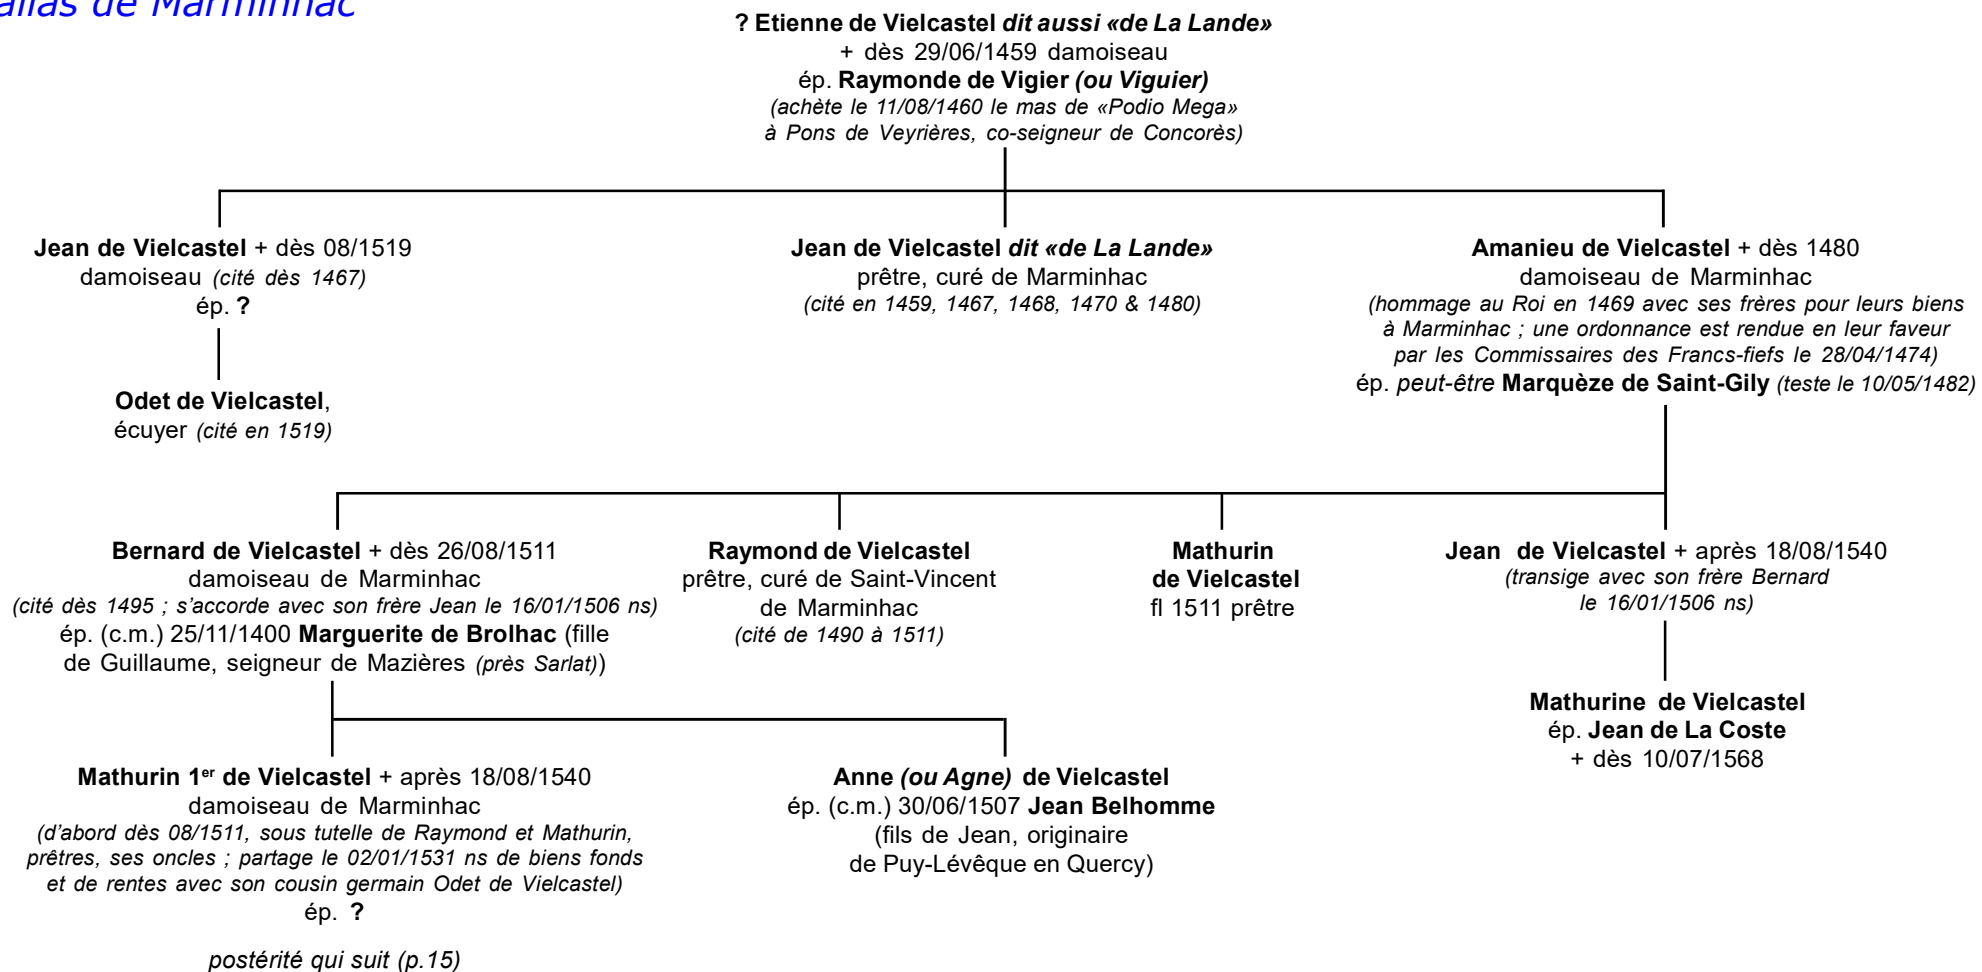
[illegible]alias de Marminhac

? Etienne de Vielcastel dit aussi «de La Lande»
+ dès 29/06/1459 damoiseau
ép. Raymonde de Vigier (ou Viguier)
(achète le 11/08/1460 le mas de «Podio Mega» à Pons de Veyrières, co-seigneur de Concorès)

Jean de Vielcastel + dès 08/1519
damoiseau (cité dès 1467)
ép. ?

Odet de Vielcastel,
écuyer (cité en 1519)

Jean de Vielcastel dit «de La Lande»
prêtre, curé de Marminhac
(cité en 1459, 1467, 1468, 1470 & 1480)

Amanieu de Vielcastel + dès 1480
damoiseau de Marminhac
(hommage au Roi en 1469 avec ses frères pour leurs biens à Marminhac ; une ordonnance est rendue en leur faveur par les Commissaires des Francs-fiefs le 28/04/1474)
ép. peut-être Marquèze de Saint-Gily (teste le 10/05/1482)

Bernard de Vielcastel + dès 26/08/1511
damoiseau de Marminhac
(cité dès 1495 ; s'accorde avec son frère Jean le 16/01/1506 ns)
ép. (c.m.) 25/11/1400 Marguerite de Brolhac (fille de Guillaume, seigneur de Mazières (près Sarlat))

Raymond de Vielcastel
prêtre, curé de Saint-Vincent de Marminhac
(cité de 1490 à 1511)

Mathurin
de Vielcastel
fl 1511 prêtre

Jean de Vielcastel + après 18/08/1540
(transige avec son frère Bernard le 16/01/1506 ns)

Mathurine de Vielcastel
ép. Jean de La Coste
+ dès 10/07/1568

Mathurin 1$^{er}$ de Vielcastel + après 18/08/1540
damoiseau de Marminhac
(d'abord dès 08/1511, sous tutelle de Raymond et Mathurin, prêtres, ses oncles ; partage le 02/01/1531 ns de biens fonds et de rentes avec son cousin germain Odet de Vielcastel)
ép. ?

postérité qui suit (p.15)

Anne (ou Agne) de Vielcastel
ép. (c.m.) 30/06/1507 Jean Belhomme
(fils de Jean, originaire de Puy-Lévêque en Quercy)